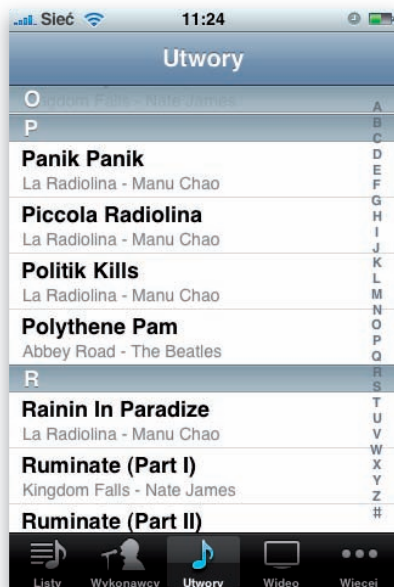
Sieć 11:24

Utwory

O
Kingdom Falls - Nate James

P

Panik Panik
La Radiolina - Manu Chao

Piccola Radiolina
La Radiolina - Manu Chao

Politik Kills
La Radiolina - Manu Chao

Polythene Pam
Abbey Road - The Beatles

R

Rainin In Paradize
La Radiolina - Manu Chao

Ruminate (Part I)
Kingdom Falls - Nate James

Ruminate (Part II)

A B C D E F G H I J K L M N O P Q R S T U V W X Y Z #

Listy Wykonawcy Utwory Wideo Więcej